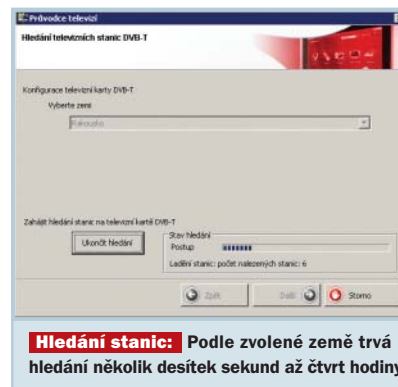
Průvodce televizí

Hledání televizních stanic DVB-T

Konfigurace televizní karty DVB-T

Vyberte zemi

Rakousko

Zahájit hledání stanic na televizní kartě DVB-T

Ukončit hledání

Stav hledání

Postup

Ladění stanic: počet nalezených stanic: 6

Zpět

Další

Storno

Hledání stanic: Podle zvolené země trvá hledání několik desítek sekund až čtvrt hodiny